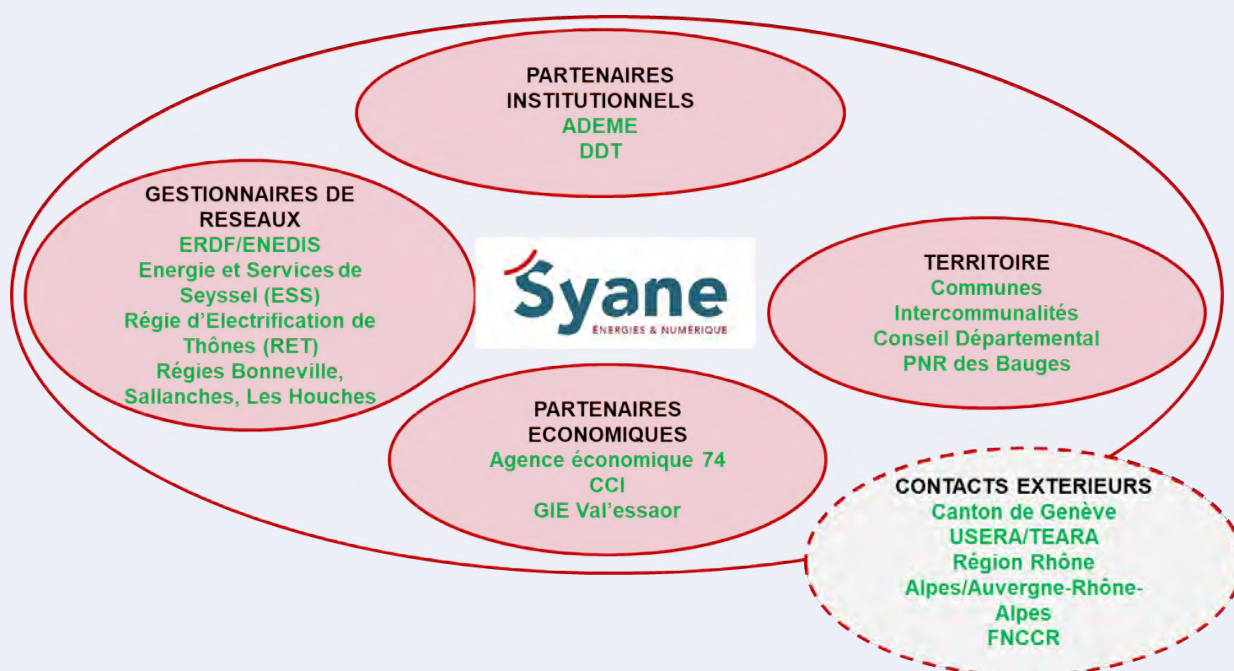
PARTENAIRES INSTITUTIONNELS
ADEME
DDT

GESTIONNAIRES DE RESEAUX
ERDF/ENEDIS
Energie et Services de Seyssel (ESS)
Régie d'Electrification de Thônes (RET)
Régies Bonneville, Sallanches, Les Houches

Syane
ÉNERGIES & NUMÉRIQUE

TERRITOIRE
Communes
Intercommunalités
Conseil Départemental
PNR des Bauges

PARTENAIRES ECONOMIQUES
Agence économique 74
CCI
GIE Val'essaor

CONTACTS EXTERIEURS
Canton de Genève
USERA/TEARA
Région Rhône Alpes/Auvergne-Rhône-Alpes
FNCCR